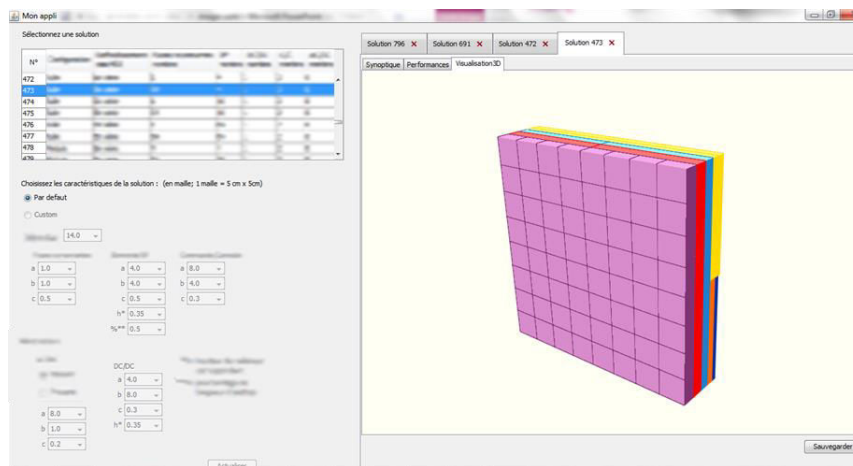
Mon appli

Sélectionnez une solution

| N° | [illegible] | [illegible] | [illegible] | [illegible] | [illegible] | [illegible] | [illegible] |
|---|---|---|---|---|---|---|---|
| 472 | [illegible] | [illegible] | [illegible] | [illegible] | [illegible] | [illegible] | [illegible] |
| 473 | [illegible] | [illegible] | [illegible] | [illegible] | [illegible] | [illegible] | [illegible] |
| 474 | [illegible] | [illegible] | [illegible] | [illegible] | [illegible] | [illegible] | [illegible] |
| 475 | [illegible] | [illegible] | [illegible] | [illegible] | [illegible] | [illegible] | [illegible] |
| 476 | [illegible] | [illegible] | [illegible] | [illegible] | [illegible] | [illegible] | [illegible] |
| 477 | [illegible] | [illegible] | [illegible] | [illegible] | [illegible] | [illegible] | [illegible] |
| 478 | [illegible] | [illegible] | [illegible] | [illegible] | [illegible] | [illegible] | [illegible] |

Choisissez les caractéristiques de la solution : (en maille; 1 maille = 5 cm x 5cm)

Par defaut

Custom

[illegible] 14.0

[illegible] a 1.0 b 1.0 c 0.5

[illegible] a 4.0 b 4.0 c 0.5 h* 0.35 %** 0.5

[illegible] a 8.0 b 4.0 c 0.3

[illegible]

DC/DC a 4.0 b 8.0 c 0.3 h* 0.35

a 8.0 b 1.0 c 0.2

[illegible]

Solution 796 ✕ Solution 691 ✕ Solution 472 ✕ Solution 473 ✕

Synoptique Performances Visualisation3D

Sauvegarder